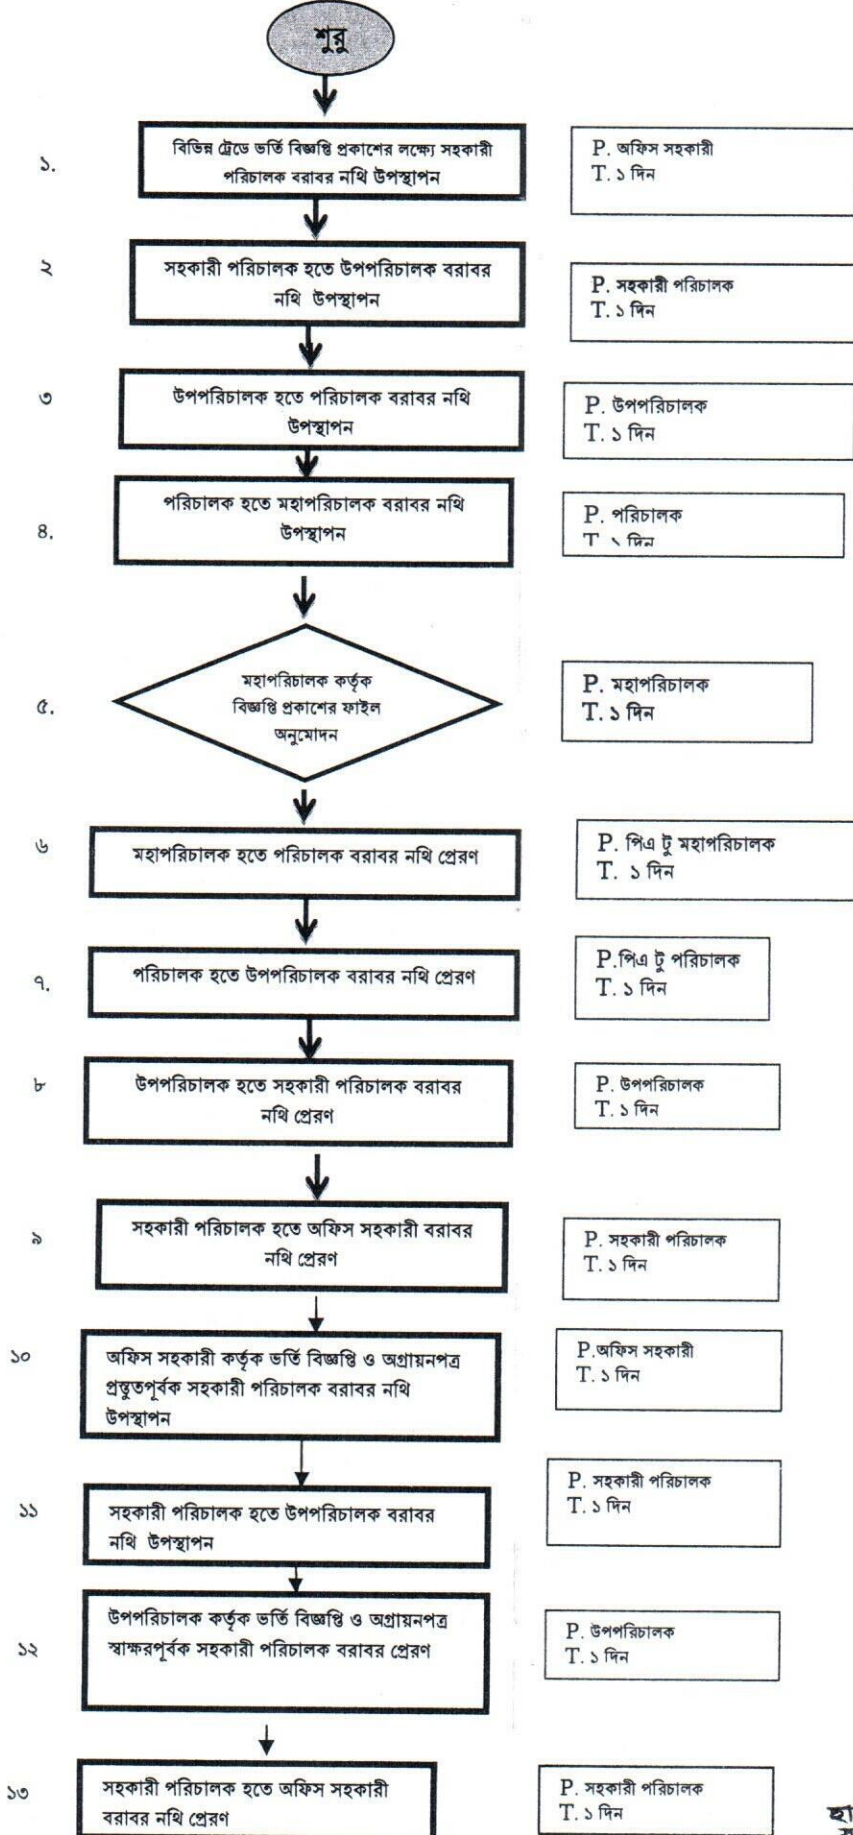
শুরু

১. বিভিন্ন ট্রেডে ভর্তি বিজ্ঞপ্তি প্রকাশের লক্ষ্যে সহকারী পরিচালক বরাবর নথি উপস্থাপন

P. অফিস সহকারী
T. ১ দিন

২ সহকারী পরিচালক হতে উপপরিচালক বরাবর নথি উপস্থাপন

P. সহকারী পরিচালক
T. ১ দিন

৩ উপপরিচালক হতে পরিচালক বরাবর নথি উপস্থাপন

P. উপপরিচালক
T. ১ দিন

৪. পরিচালক হতে মহাপরিচালক বরাবর নথি উপস্থাপন

P. পরিচালক
T. ১ দিন

৫. মহাপরিচালক কর্তৃক বিজ্ঞপ্তি প্রকাশের ফাইল অনুমোদন

P. মহাপরিচালক
T. ১ দিন

৬ মহাপরিচালক হতে পরিচালক বরাবর নথি প্রেরণ

P. পিএ টু মহাপরিচালক
T. ১ দিন

৭. পরিচালক হতে উপপরিচালক বরাবর নথি প্রেরণ

P.পিএ টু পরিচালক
T. ১ দিন

৮ উপপরিচালক হতে সহকারী পরিচালক বরাবর নথি প্রেরণ

P. উপপরিচালক
T. ১ দিন

৯ সহকারী পরিচালক হতে অফিস সহকারী বরাবর নথি প্রেরণ

P. সহকারী পরিচালক
T. ১ দিন

১০ অফিস সহকারী কর্তৃক ভর্তি বিজ্ঞপ্তি ও অগ্রায়নপত্র প্রস্তুতপূর্বক সহকারী পরিচালক বরাবর নথি উপস্থাপন

P.অফিস সহকারী
T. ১ দিন

১১ সহকারী পরিচালক হতে উপপরিচালক বরাবর নথি উপস্থাপন

P. সহকারী পরিচালক
T. ১ দিন

১২ উপপরিচালক কর্তৃক ভর্তি বিজ্ঞপ্তি ও অগ্রায়নপত্র স্বাক্ষরপূর্বক সহকারী পরিচালক বরাবর প্রেরণ

P. উপপরিচালক
T. ১ দিন

১৩ সহকারী পরিচালক হতে অফিস সহকারী বরাবর নথি প্রেরণ

P. সহকারী পরিচালক
T. ১ দিন

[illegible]